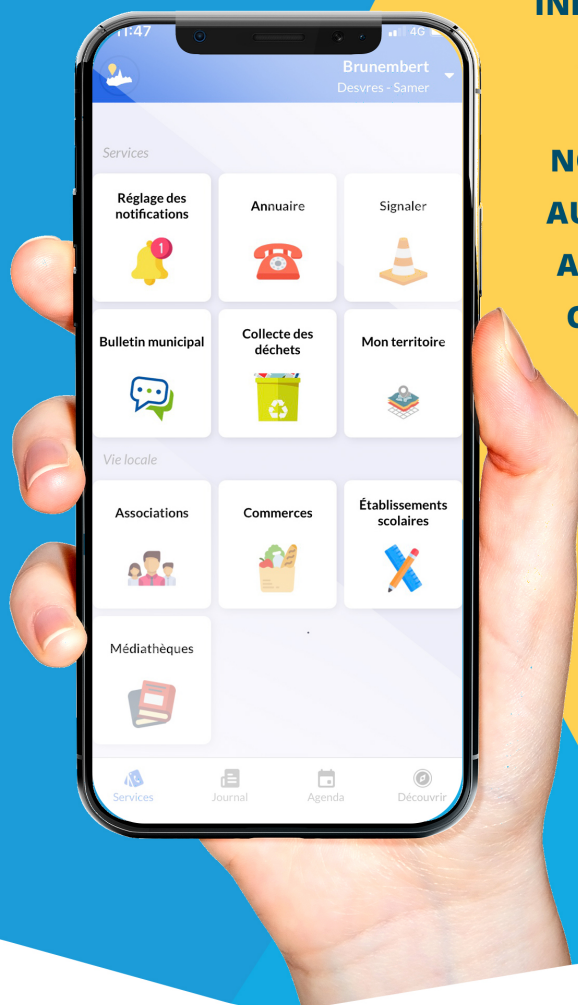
11:47
4G

Brunembert
Desvres - Samer

Services

Réglage des notifications
1

Annuaire

Signaler

Bulletin municipal

Collecte des déchets

Mon territoire

Vie locale

Associations

Commerces

Établissements scolaires

Médiathèques

Services
Journal
Agenda
Découvrir

INI
NO
AU
A
C